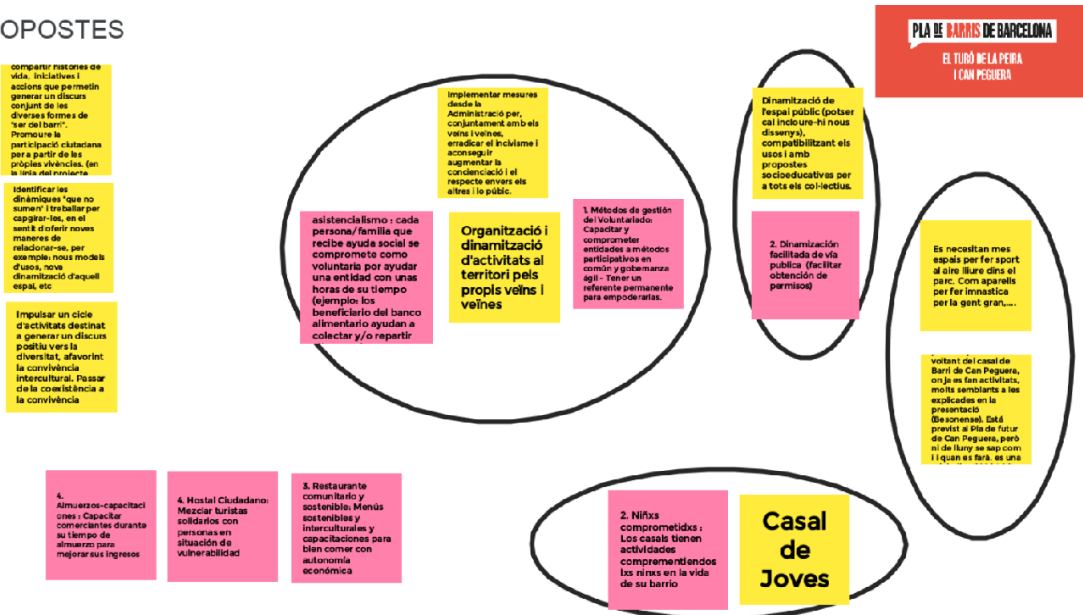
OPOSTES

PLA DE BARRIS DE BARCELONA
EL TURÓ DE LA PEIRA I CAN PEGUERA

compartir històries de vida, iniciatives i accions que permetin generar un discurs conjunt de les diverses formes de "ser del barri". Promoure la participació ciutadana per a partir de les pròpies vivències. (en la línia del projecte

Identificar les dinàmiques "que no sumen" i treballar per capgirar-les, en el sentit d'oferir noves maneres de relacionar-se, per exemple: nous models d'usos, nova dinamització d'aquell espai, etc

Impulsar un cicle d'activitats destinat a generar un discurs positiu vers la diversitat, afavorint la convivència intercultural. Passar de la coexistència a la convivència

Implementar mesures desde la Administració per, conjuntament amb els veïns i veïnes, erradicar el incivisme i aconseguir augmentar la conciencia i el respecte envers els altres i lo públic.

asistencialismo : cada persona/ familia que recibe ayuda social se compromete como voluntario por ayudar una entidad con unas horas de su tiempo (ejemplo: los beneficiario del banco alimentario ayudan a colectar y/o repartir

Organització i dinamització d'activitats al territori pels propis veïns i veïnes

1. Métodos de gestión del Voluntariado: Capacitar y comprometer entidades a métodos participativos en común y gobernanza ágil - Tener un referente permanente para empoderarlas.

Dinamització de l'espai públic (potser cal incloure-hi nous dissenys), compatibilitzant els usos i amb propostes socioeducatives per a tots els col·lectius.

2. Dinamización facilitada de vía publica (facilitar obtención de permisos)

Es necesitan mes espais per fer sport al aire lliure dins el parc. Com aparells per fer imnastica per la gent gran,...

voltant del casal de Barri de Can Peguera, on ja es fan activitats, molts semblants a les explicades en la presentació (Besonense). Està previst al Pla de futur de Can Peguera, però ni de lluny se sap com i quan es farà. es una

4. Almuerzos-capacitaciones : Capacitar comerciantes durante su tiempo de almuerzo para mejorar sus ingresos

4. Hostal Ciudadano: Mezclar turistas solidarios con personas en situación de vulnerabilidad

3. Restaurante comunitario y sostenible: Menús sostenibles y interculturales y capacitaciones para bien comer con autonomía económica

2. Niñxs comprometidxs : Los casals tienen actividades comprementiendos lxs ninxs en la vida de su barrio

Casal de Joves